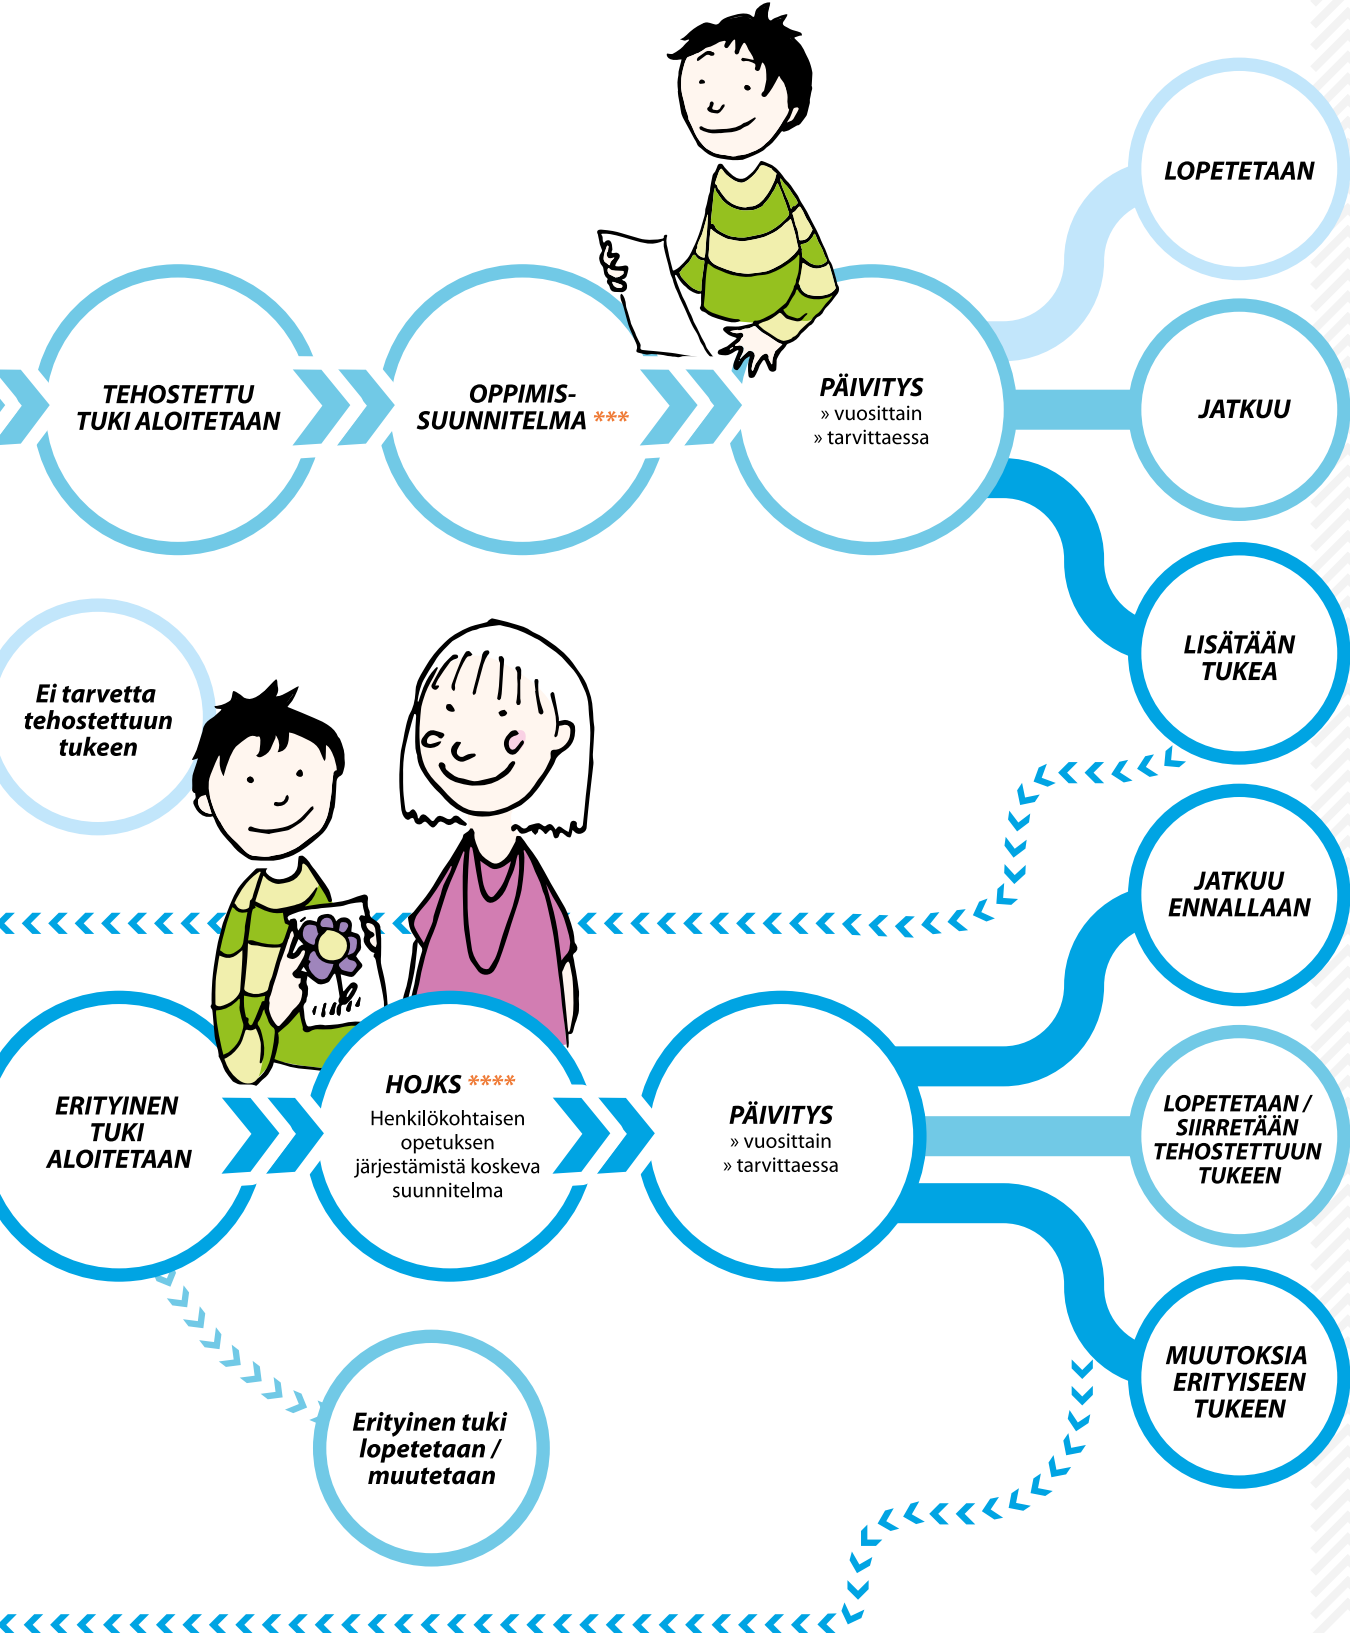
LOPETETAAN

TEHOSTETTU TUKI ALOITETAAN

OPPIMIS-SUUNNITELMA ***

PÄIVITYS
» vuosittain
» tarvittaessa

JATKUU

LISÄTÄÄN TUKEA

Ei tarvetta tehostettuun tukeen

JATKUU ENNALLAAN

ERITYINEN TUKI ALOITETAAN

HOJKS ****
Henkilökohtaisen opetuksen järjestämistä koskeva suunnitelma

PÄIVITYS
» vuosittain
» tarvittaessa

LOPETETAAN / SIIRRETÄÄN TEHOSTETTUUN TUKEEN

MUUTOKSIA ERITYISEEN TUKEEN

Erityinen tuki lopetetaan / muutetaan